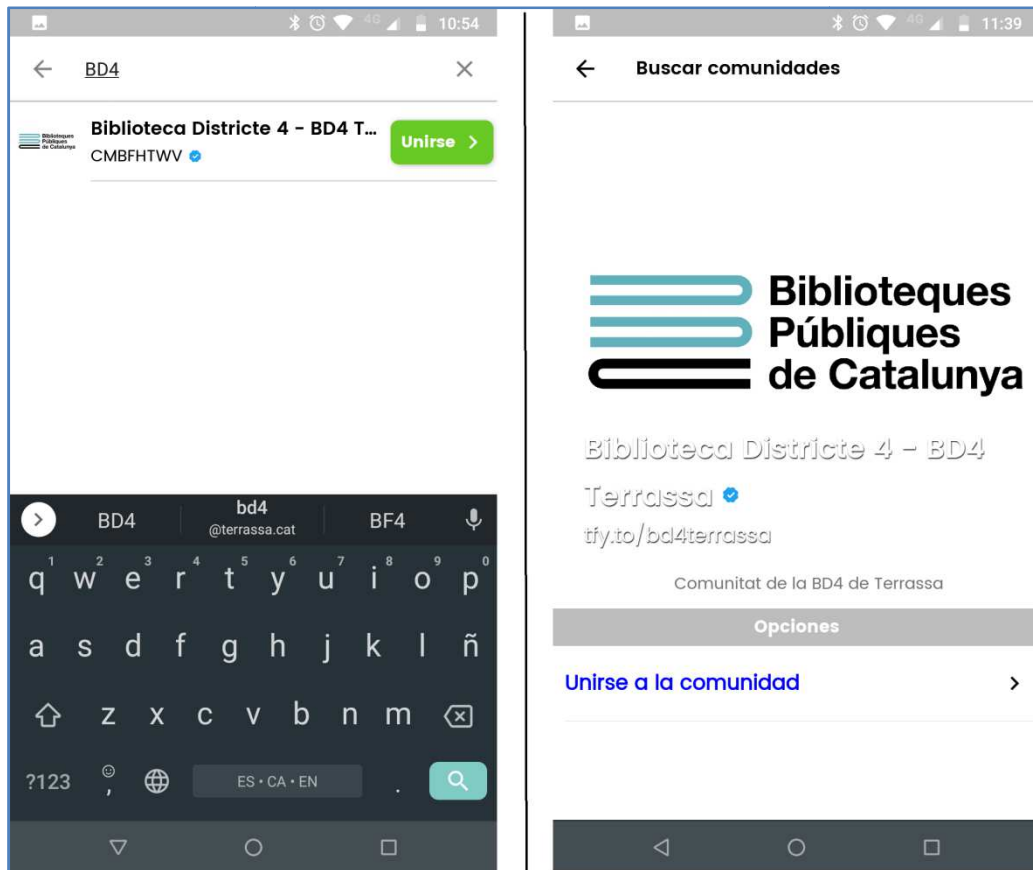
4G 10:54

BD4

Biblioteques Públiques de Catalunya

Biblioteca Districte 4 - BD4 T...

CMBFHTWV

Unirse >

BD4

bd4
@terrassa.cat

BF4

q w e r t y u i o p

1 2 3 4 5 6 7 8 9 0

a s d f g h j k l ñ

z x c v b n m

?123

ES • CA • EN

4G 11:39

Buscar comunidades

Biblioteques Públiques de Catalunya

Biblioteca Districte 4 - BD4 Terrassa

tfy.to/bd4terrassa

Comunitat de la BD4 de Terrassa

Opciones

Unirse a la comunidad >